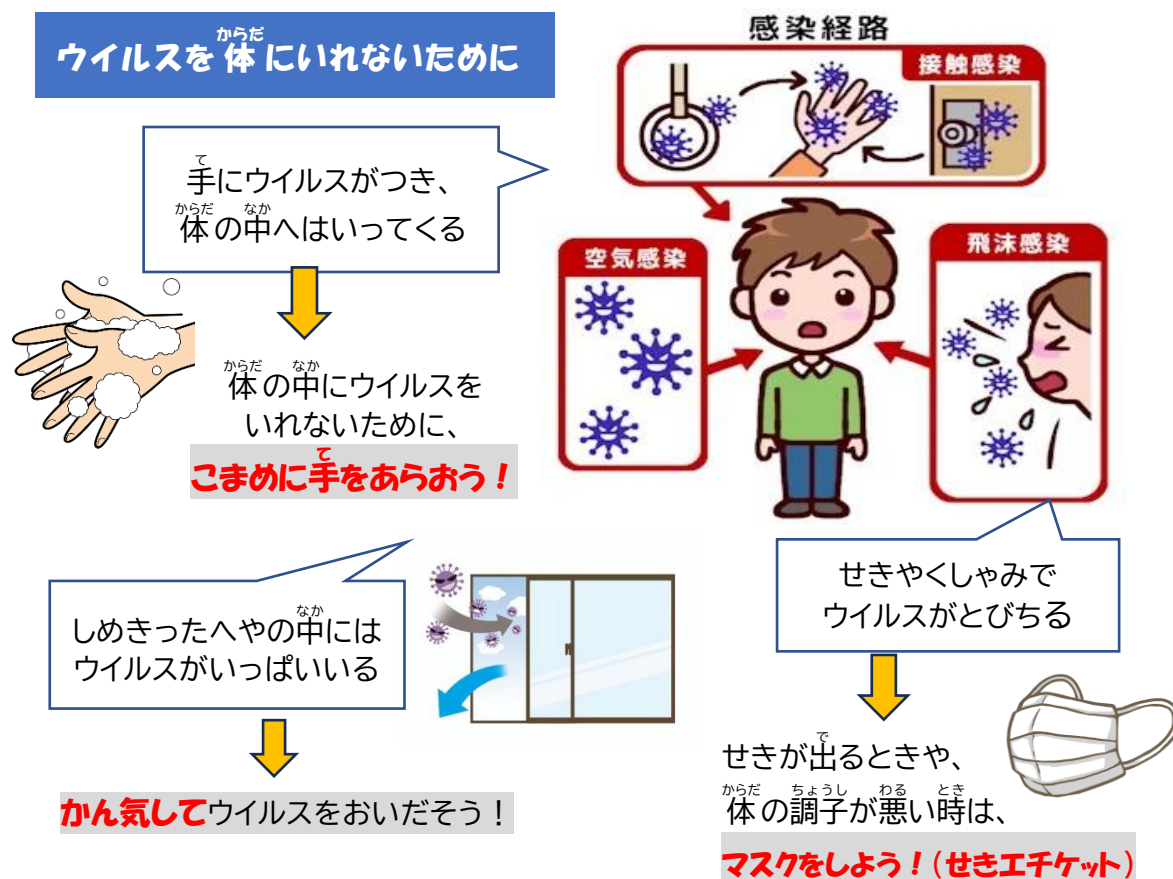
ウイルスを体にいれないために

感染経路

接触感染

空気感染

飛沫感染

手にウイルスがつき、体の中へはいってくる

体の中にウイルスをいれないために、

こまめに手をあらおう！

しめきったへやの中にはウイルスがいっぱいいる

かん気してウイルスをおいだそう！

せきやくしゃみでウイルスがとびちる

せきが出るときや、体の調子が悪い時は、

マスクをしよう！（せきエチケット）